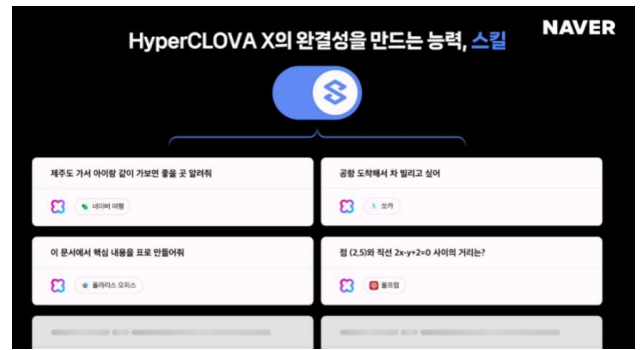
NAVER

HyperCLOVA X의 완결성을 만드는 능력, 스킬

제주도 가서 아이랑 같이 가보면 좋을 곳 알려줘

네이버 여행

공항 도착해서 차 빌리고 싶어

쏘카

이 문서에서 핵심 내용을 표로 만들어줘

폴라리스 오피스

점 (2,5)와 직선 2x-y+2=0 사이의 거리는?

콜브럼